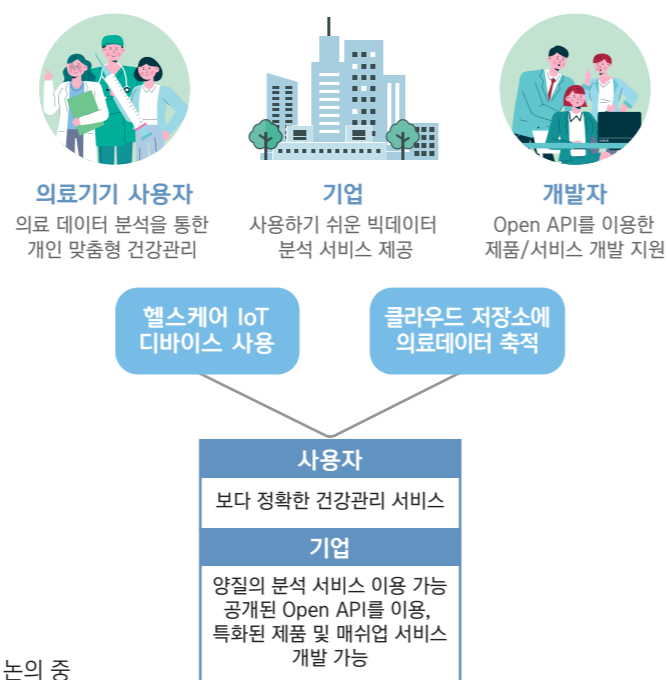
의료기기 사용자
의료 데이터 분석을 통한 개인 맞춤형 건강관리

기업
사용하기 쉬운 빅데이터 분석 서비스 제공

개발자
Open API를 이용한 제품/서비스 개발 지원

헬스케어 IoT 디바이스 사용

클라우드 저장소에 의료데이터 축적

사용자
보다 정확한 건강관리 서비스

기업
양질의 분석 서비스 이용 가능
공개된 Open API를 이용, 특화된 제품 및 매쉬업 서비스 개발 가능

논의 중